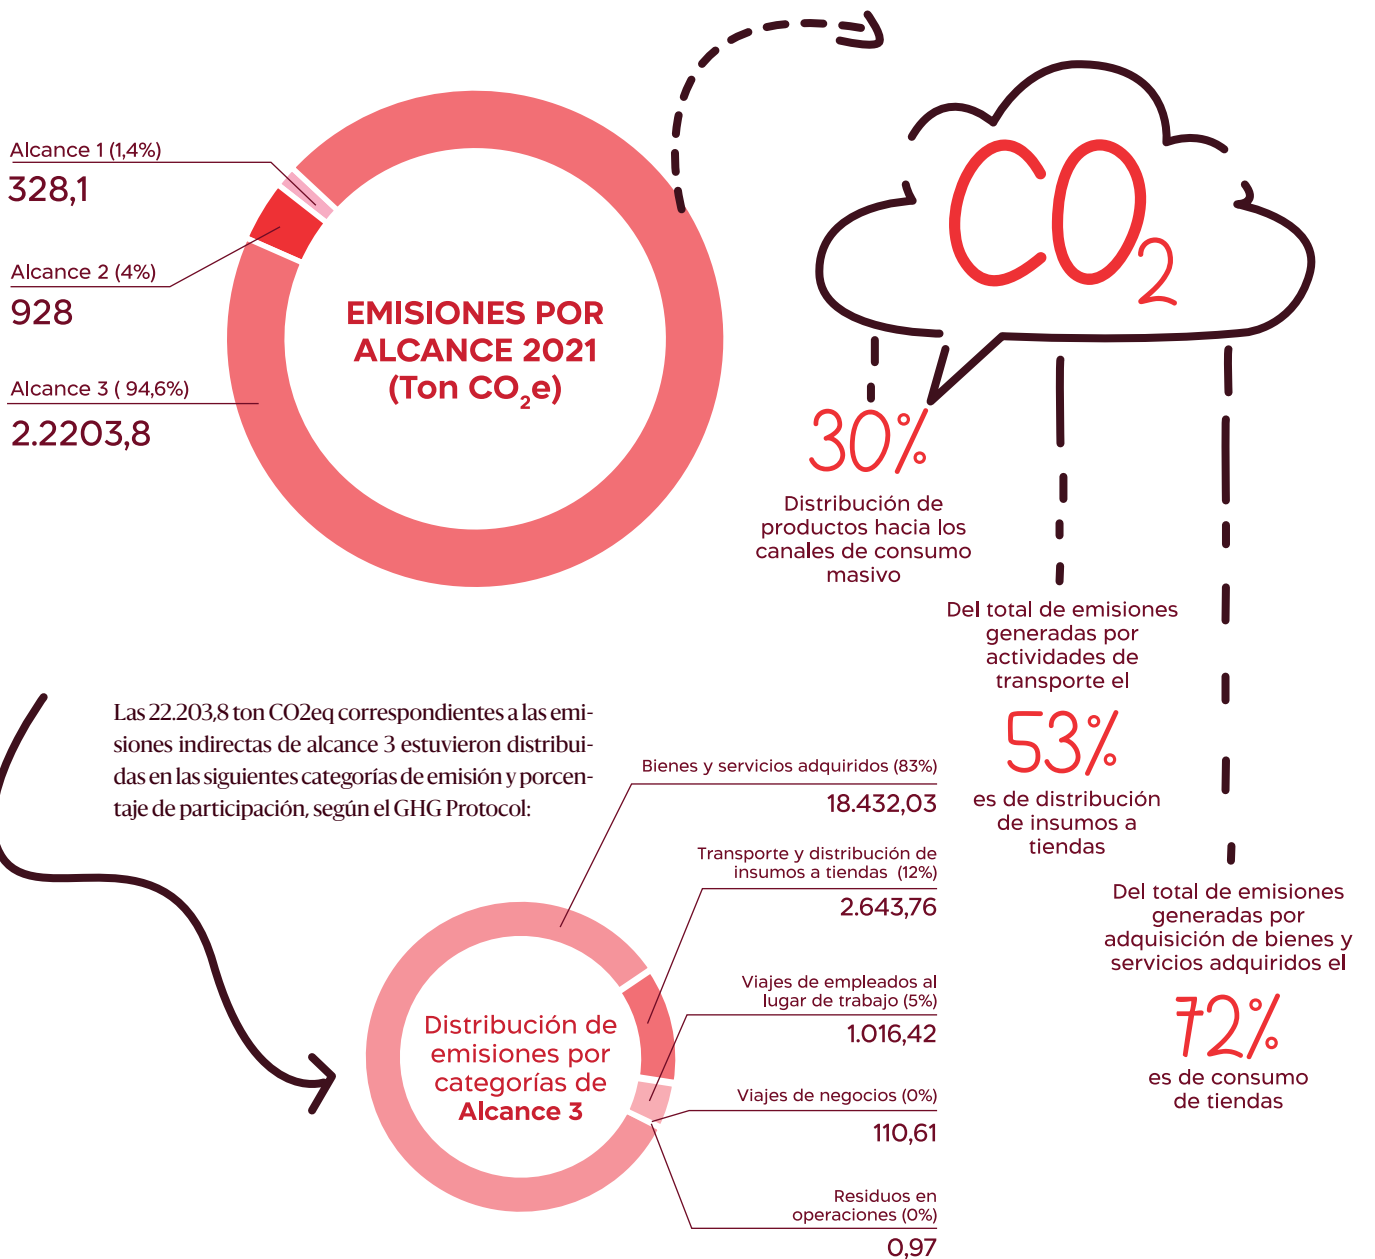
Alcance 1 (1,4%)
328,1

Alcance 2 (4%)
928

Alcance 3 ( 94,6%)
2.2203,8

EMISIONES POR ALCANCE 2021 (Ton $CO_2$e)

$CO_2$

30%
Distribución de productos hacia los canales de consumo masivo

Del total de emisiones generadas por actividades de transporte el
53%
es de distribución de insumos a tiendas

Del total de emisiones generadas por adquisición de bienes y servicios adquiridos el
72%
es de consumo de tiendas

Las 22.203,8 ton CO2eq correspondientes a las emisiones indirectas de alcance 3 estuvieron distribuidas en las siguientes categorías de emisión y porcentaje de participación, según el GHG Protocol:

Distribución de emisiones por categorías de Alcance 3

Bienes y servicios adquiridos (83%)
18.432,03

Transporte y distribución de insumos a tiendas (12%)
2.643,76

Viajes de empleados al lugar de trabajo (5%)
1.016,42

Viajes de negocios (0%)
110,61

Residuos en operaciones (0%)
0,97